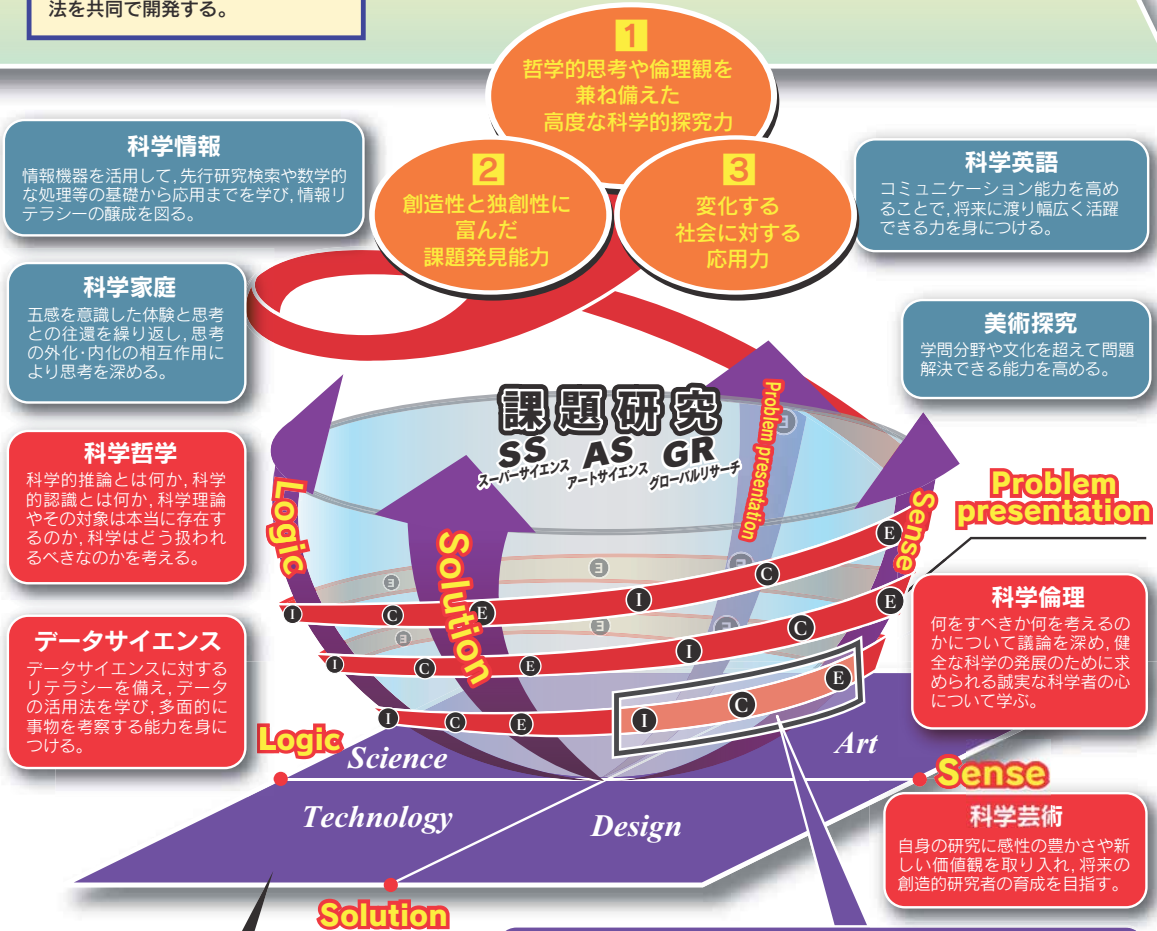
法を共同で開発する。

1
哲学的思考や倫理観を兼ね備えた高度な科学的探究力

2
創造性と独創性に富んだ課題発見能力

3
変化する社会に対する応用力

科学情報
情報機器を活用して,先行研究検索や数学的な処理等の基礎から応用までを学び,情報リテラシーの醸成を図る。

科学英語
コミュニケーション能力を高めることで,将来に渡り幅広く活躍できる力を身につける。

科学家庭
五感を意識した体験と思考との往還を繰り返し,思考の外化・内化の相互作用により思考を深める。

美術探究
学問分野や文化を超えて問題解決できる能力を高める。

課題研究
SS スーパーサイエンス
AS アートサイエンス
GR グローバルリサーチ

科学哲学
科学的推論とは何か,科学的認識とは何か,科学理論やその対象は本当に存在するのか,科学はどう扱われるべきなのかを考える。

Logic
Solution
Problem presentation
Sense

Problem presentation

科学倫理
何をすべきか何を考えるのかについて議論を深め,健全な科学の発展のために求められる誠実な科学者の心について学ぶ。

データサイエンス
データサイエンスに対するリテラシーを備え,データの活用法を学び,多面的に事物を考察する能力を身につける。

I C E
I C E
I C E
I C E
I C E
I C E

Logic
Science
Art
Sense
Technology
Design

科学芸術
自身の研究に感性の豊かさや新しい価値観を取り入れ,将来の創造的研究者の育成を目指す。

Solution